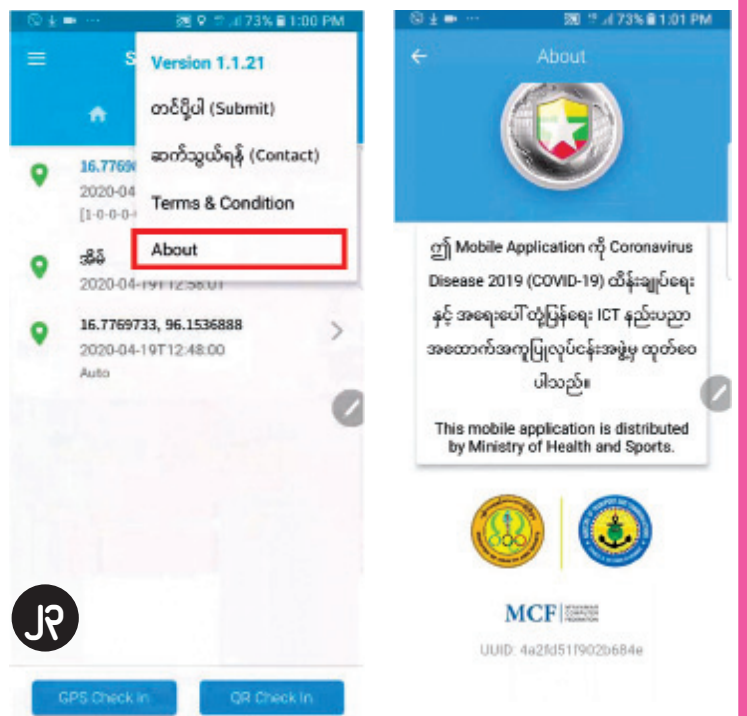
73% 1:00 PM

S

Version 1.1.21

တင်ပို့ပါ (Submit)

ဆက်သွယ်ရန် (Contact)

Terms & Condition

About

16.7769
2020-04
[1-0-0-0

အိမ်
2020-04-19T12:58:01

16.7769733, 96.1536888
2020-04-19T12:48:00
Auto

JR

GPS Check In

QR Check In

73% 1:01 PM

About

ဤ Mobile Application ကို Coronavirus Disease 2019 (COVID-19) ထိန်းချုပ်ရေး နှင့် အရေးပေါ်တုံ့ပြန်ရေး ICT နည်းပညာ အထောက်အကူပြုလုပ်ငန်းအဖွဲ့မှ ထုတ်ဝေပါသည်။

This mobile application is distributed by Ministry of Health and Sports.

MCF MYANMAR COMPUTER FEDERATION

UUID: 4a2fd51f902b684e